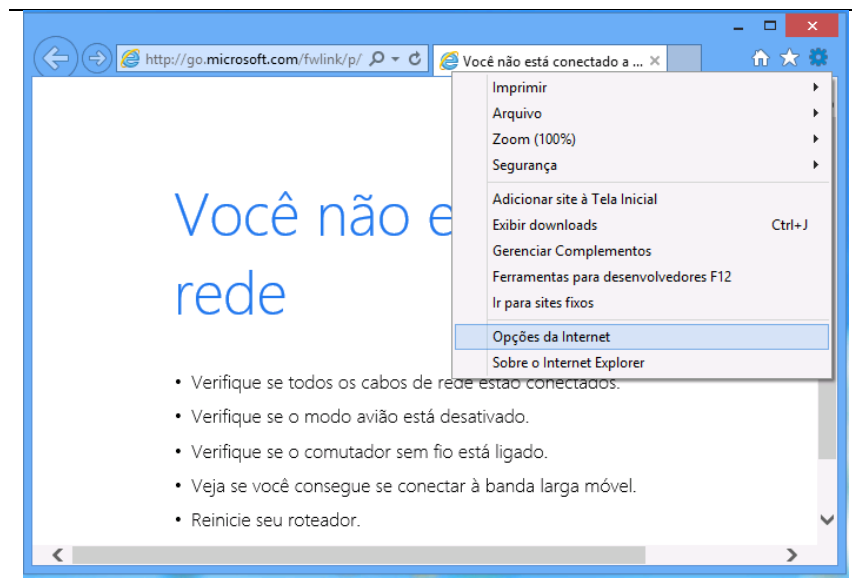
http://go.microsoft.com/fwlink/p/

Você não está conectado a ...

Imprimir
Arquivo
Zoom (100%)
Segurança

Adicionar site à Tela Inicial
Exibir downloads Ctrl+J
Gerenciar Complementos
Ferramentas para desenvolvedores F12
Ir para sites fixos

Opções da Internet
Sobre o Internet Explorer

Você não e

rede

• Verifique se todos os cabos de rede estão conectados.
• Verifique se o modo avião está desativado.
• Verifique se o comutador sem fio está ligado.
• Veja se você consegue se conectar à banda larga móvel.
• Reinicie seu roteador.